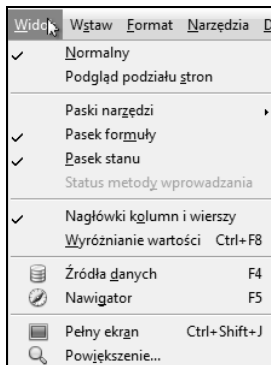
Widok Wstaw Format Narzędzia D

Normalny
Podgląd podziału stron

Paski narzędzi
Pasek formuły
Pasek stanu
Status metody wprowadzania

Nagłówki kolumn i wierszy
Wyróżnianie wartości Ctrl+F8

Źródła danych F4
Nawigator F5

Pełny ekran Ctrl+Shift+J
Powiększenie...